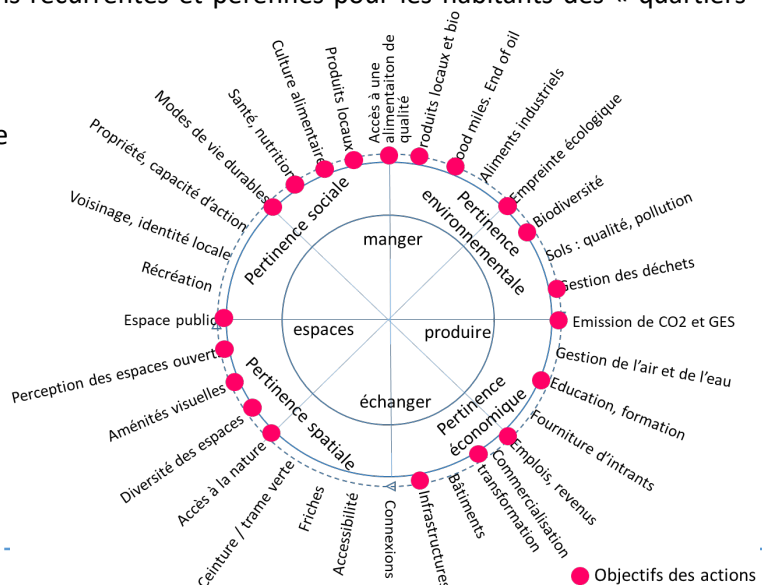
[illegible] récurrentes et pérennes pour les habitants des « quartiers

e

Culture alimentaire
Produits locaux
Accès à une alimentaiton de qualité
Produits locaux et bio
Food miles. End of oil
Aliments industriels
Empreinte écologique
Biodiversité
Sols : qualité, pollution
Gestion des déchets
Emission de CO2 et GES
Gestion de l'air et de l'eau
Education, formation
Fourniture d'intrants
Emplois, revenus
Commercialisation
transformation
Bâtiments
Infrastructures
Connexions
Accessibilité
Friches
Ceinture / trame verte
Accès à la nature
Diversité des espaces
Aménités visuelles
Perception des espaces ouverts
Espace public
Récréation
Voisinage, identité locale
Propriété, capacité d'action
Modes de vie durables
Santé, nutrition

Pertinence sociale
Pertinence environnementale
Pertinence économique
Pertinence spatiale

manger
espaces
produire
échanger

Objectifs des actions